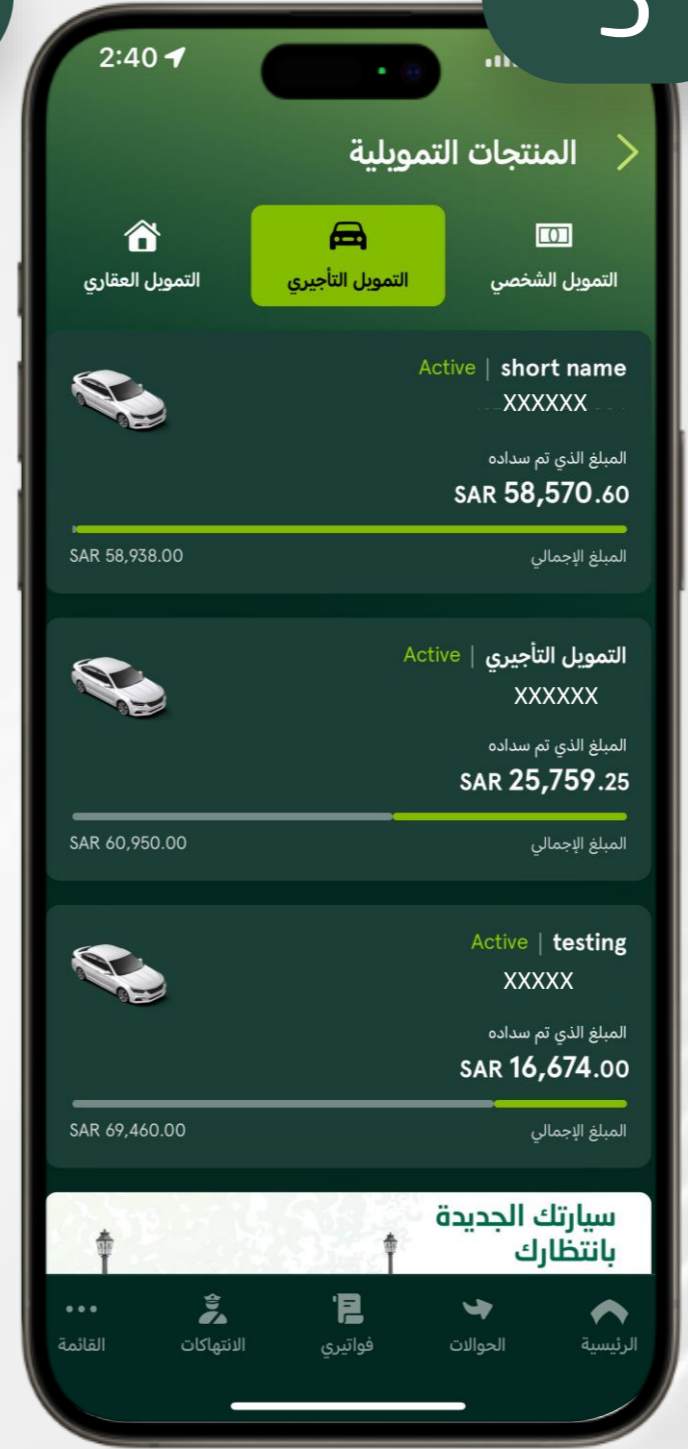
2:40

المنتجات التمويلية

التمويل العقاري
التمويل التأجيري
التمويل الشخصي

Active | short name
XXXXXX
المبلغ الذي تم سداده
SAR 58,570.60
SAR 58,938.00
المبلغ الإجمالي

Active | التمويل التأجيري
XXXXXX
المبلغ الذي تم سداده
SAR 25,759.25
SAR 60,950.00
المبلغ الإجمالي

Active | testing
XXXXX
المبلغ الذي تم سداده
SAR 16,674.00
SAR 69,460.00
المبلغ الإجمالي

سيارتك الجديدة
بانتظارك

القائمة
الانتهاكات
فواتيري
الحوالات
الرئيسية